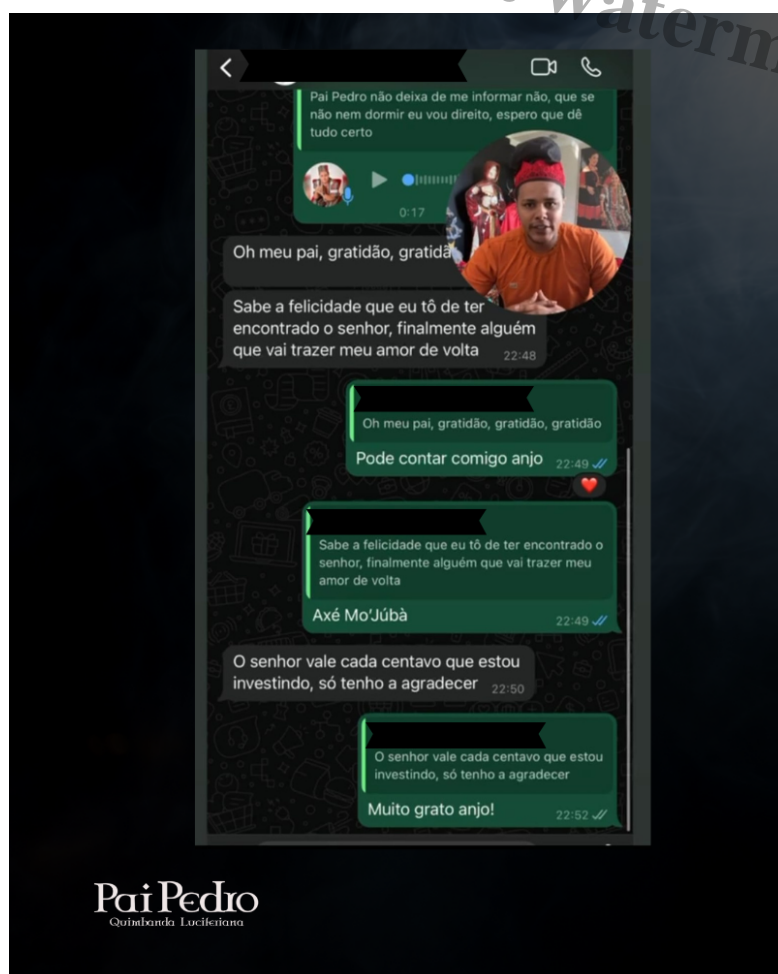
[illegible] waterm

Pai Pedro não deixa de me informar não, que se não nem dormir eu vou direito, espero que dê tudo certo

0:17

Oh meu pai, gratidão, gratidã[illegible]

Sabe a felicidade que eu tô de ter encontrado o senhor, finalmente alguém que vai trazer meu amor de volta 22:48

Oh meu pai, gratidão, gratidão, gratidão

Pode contar comigo anjo 22:49

Sabe a felicidade que eu tô de ter encontrado o senhor, finalmente alguém que vai trazer meu amor de volta

Axé Mo'Júbà 22:49

O senhor vale cada centavo que estou investindo, só tenho a agradecer 22:50

O senhor vale cada centavo que estou investindo, só tenho a agradecer

Muito grato anjo! 22:52

Pai Pedro
Quimbanda Luciferiana